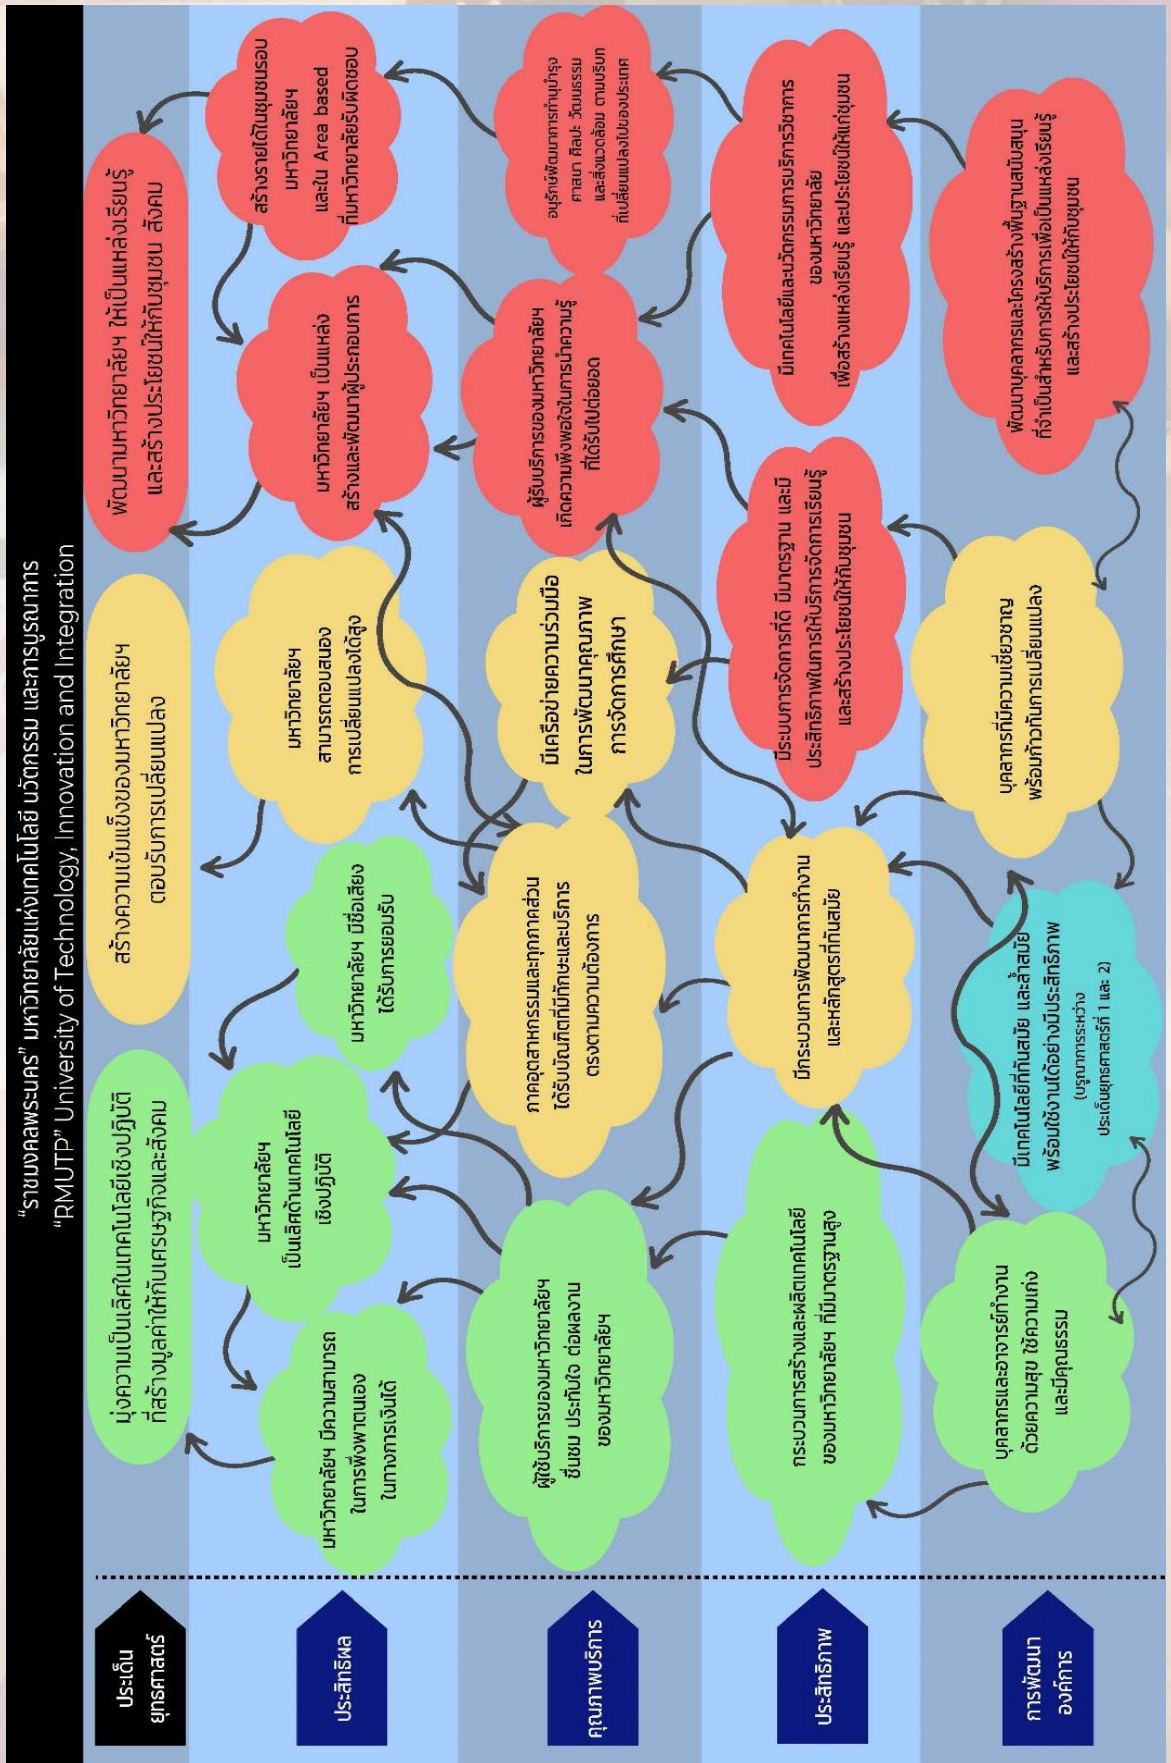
"ราชมงคลพระนคร" มหาวิทยาลัยแห่งเทคโนโลยี นวัตกรรม และการบูรณาการ
"RMUTP" University of Technology, Innovation and Integration

ประเด็นยุทธศาสตร์

ประสิทธิผล

คุณภาพบริการ

ประสิทธิภาพ

การพัฒนาองค์การ

มุ่งความเป็นเลิศในเทคโนโลยีเชิงปฏิบัติ ที่สร้างมูลค่าให้กับเศรษฐกิจและสังคม

สร้างความเข้มแข็งของมหาวิทยาลัย ตอบรับการเปลี่ยนแปลง

พัฒนามหาวิทยาลัย ให้เป็นแหล่งเรียนรู้ และสร้างประโยชน์ให้กับชุมชน สังคม

มหาวิทยาลัย มีความสามารถในการพึ่งพาตนเอง ในทางการเงินได้

มหาวิทยาลัย เป็นเลิศด้านเทคโนโลยีเชิงปฏิบัติ

มหาวิทยาลัย มีชื่อเสียง ได้รับการยอมรับ

มหาวิทยาลัย สามารถตอบสนอง การเปลี่ยนแปลงได้สูง

มหาวิทยาลัย เป็นแหล่ง สร้างและพัฒนาผู้ประกอบการ

สร้างรายได้ในชุมชนรอบ มหาวิทยาลัย และใน Area based ที่มหาวิทยาลัยรับผิดชอบ

ผู้ใช้บริการของมหาวิทยาลัย ชื่นชม ประทับใจ ต่อผลงาน ของมหาวิทยาลัย

ภาคอุตสาหกรรมและทุกภาคส่วน ได้รับบัณฑิตที่มีทักษะและบริการ ตรงตามความต้องการ

มีเครือข่ายความร่วมมือ ในการพัฒนาคุณภาพ การจัดการศึกษา

ผู้รับบริการของมหาวิทยาลัย เกิดความพึงพอใจในการนำความรู้ ที่ได้รับไปต่อยอด

อนุรักษ์พัฒนาการทำนุบำรุง ศาสนา ศิลปะ วัฒนธรรม และสิ่งแวดล้อม ตามบริบท ที่เปลี่ยนแปลงไปของประเทศ

กระบวนการสร้างและผลิตเทคโนโลยี ของมหาวิทยาลัย ที่มีมาตรฐานสูง

มีกระบวนการพัฒนาการทำงาน และหลักสูตรที่ทันสมัย

ระบบการจัดการที่ดี มีมาตรฐาน และมี ประสิทธิภาพในการให้บริการจัดการเรียนรู้ และสร้างประโยชน์ให้กับชุมชน

มีเทคโนโลยีและนวัตกรรมการบริหารจัดการ ของมหาวิทยาลัย เพื่อสร้างแหล่งเรียนรู้ และประโยชน์ให้แก่ชุมชน

บุคลากรและอาจารย์ทำงาน ด้วยความสุข ใช้ความเก่ง และมีคุณธรรม

มีเทคโนโลยีที่ทันสมัย และล้ำสมัย พร้อมใช้งานได้อย่างมีประสิทธิภาพ (บูรณาการระหว่าง ประเด็นยุทธศาสตร์ที่ 1 และ 2)

บุคลากรที่มีความเชี่ยวชาญ พร้อมก้าวทันการเปลี่ยนแปลง

พัฒนาบุคลากรและโครงสร้างพื้นฐานสนับสนุน ที่จำเป็นสำหรับการให้บริการเพื่อเป็นแหล่งเรียนรู้ และสร้างประโยชน์ให้กับชุมชน